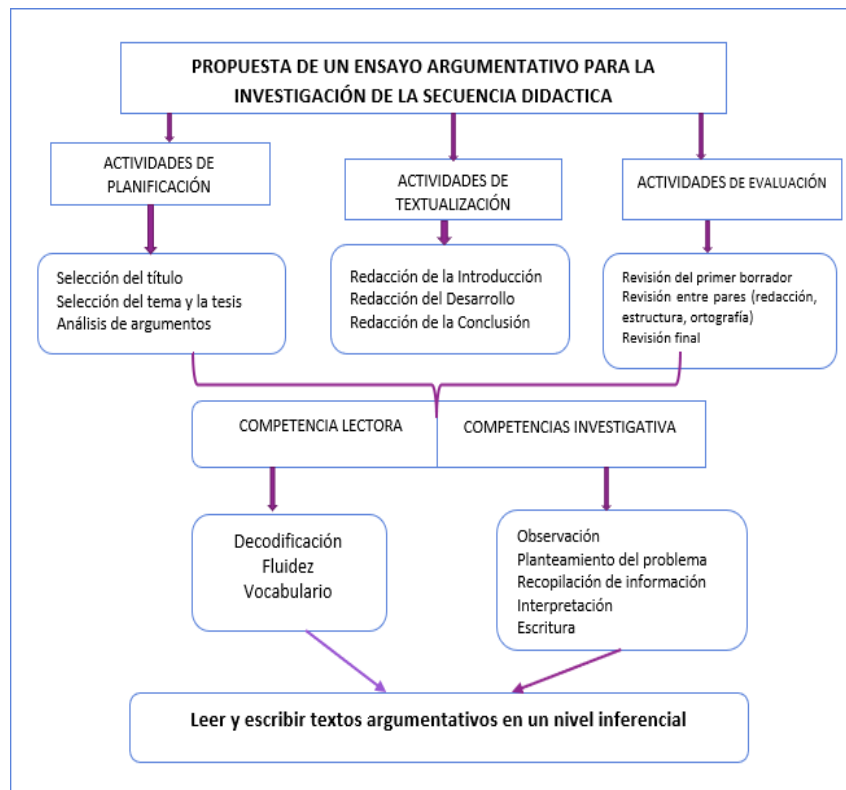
PROPUESTA DE UN ENSAYO ARGUMENTATIVO PARA LA INVESTIGACIÓN DE LA SECUENCIA DIDACTICA

ACTIVIDADES DE PLANIFICACIÓN

ACTIVIDADES DE TEXTUALIZACIÓN

ACTIVIDADES DE EVALUACIÓN

Selección del título
Selección del tema y la tesis
Análisis de argumentos

Redacción de la Introducción
Redacción del Desarrollo
Redacción de la Conclusión

Revisión del primer borrador
Revisión entre pares (redacción, estructura, ortografía)
Revisión final

COMPETENCIA LECTORA

COMPETENCIAS INVESTIGATIVA

Decodificación
Fluidez
Vocabulario

Observación
Planteamiento del problema
Recopilación de información
Interpretación
Escritura

Leer y escribir textos argumentativos en un nivel inferencial